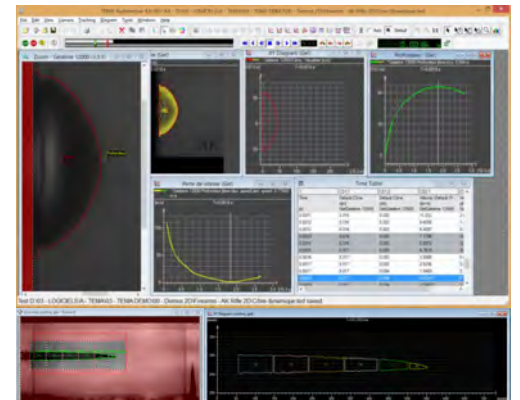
File Edit View Camera Tracking Diagram Tools Window Help

Zoom

Perte de vitesse

Time Table

Test 0101 - LOGICIELS A - TEMA03 - TEMA DEMO08 - Demos 2D/Vitesse - AK Rifle 2D/Cine dynamique.tsd saved.

2D Report